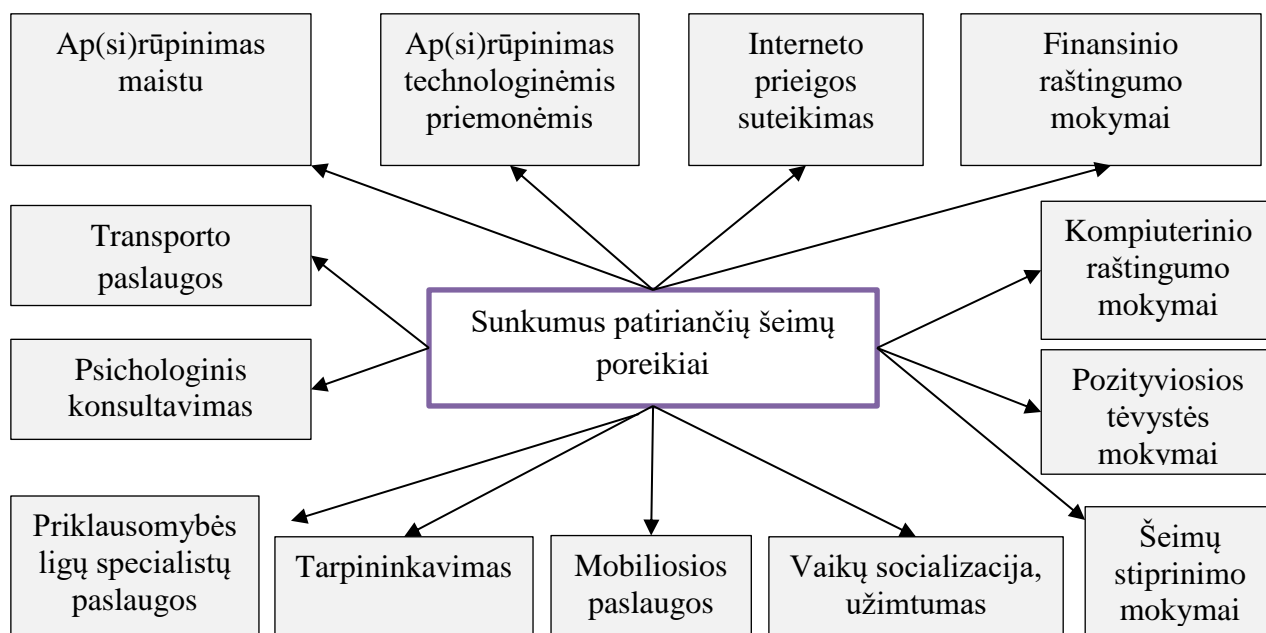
Ap(si)rūpinimas maistu

Ap(si)rūpinimas technologinėmis priemonėmis

Interneto prieigos suteikimas

Finansinio raštingumo mokymai

Transporto paslaugos

Kompiuterinio raštingumo mokymai

Sunkumus patiriančių šeimų poreikiai

Psichologinis konsultavimas

Pozityviosios tėvystės mokymai

Priklausomybės ligų specialistų paslaugos

Tarpininkavimas

Mobiliosios paslaugos

Vaikų socializacija, užimtumas

Šeimų stiprinimo mokymai